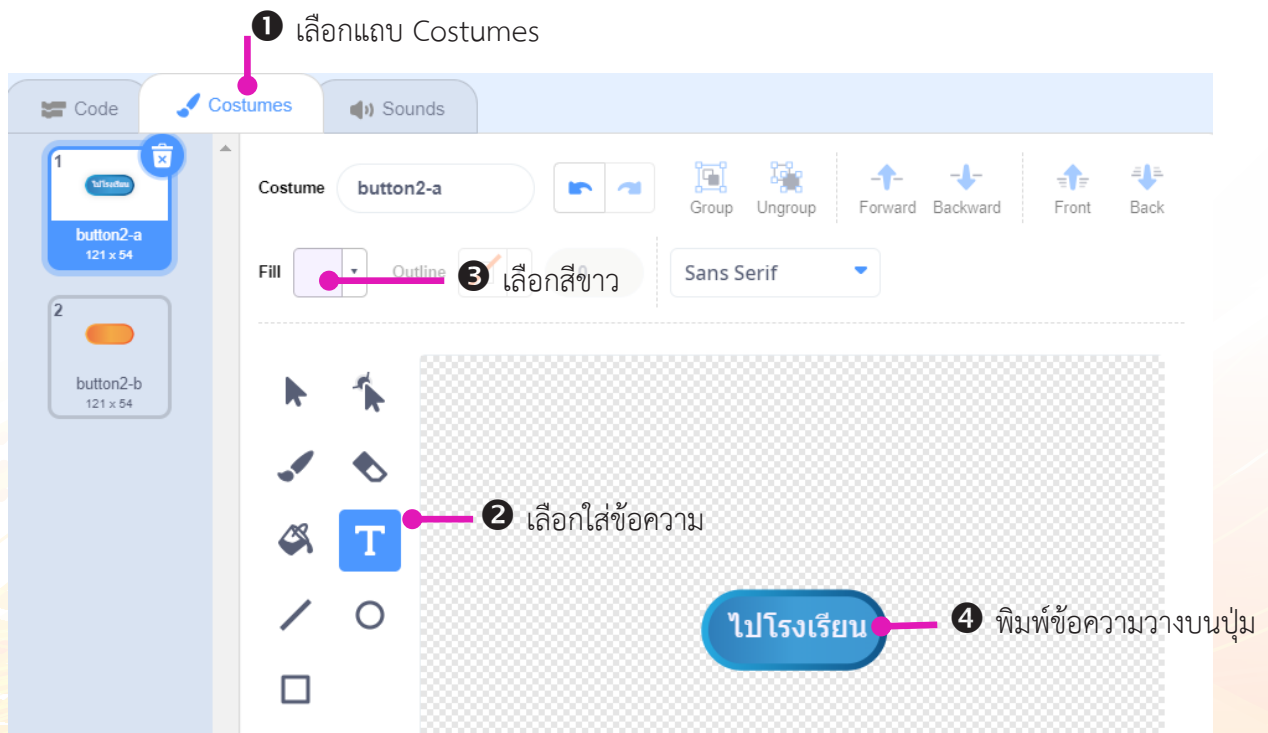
❶ เลือกแถบ Costumes

Code Costumes Sounds

1
ไปโรงเรียน
button2-a
121 x 54

2
button2-b
121 x 54

Costume button2-a

Group Ungroup Forward Backward Front Back

Fill Outline

❸ เลือกสีขาว

Sans Serif

❷ เลือกใส่ข้อความ

ไปโรงเรียน

❹ พิมพ์ข้อความวางบนปุ่ม